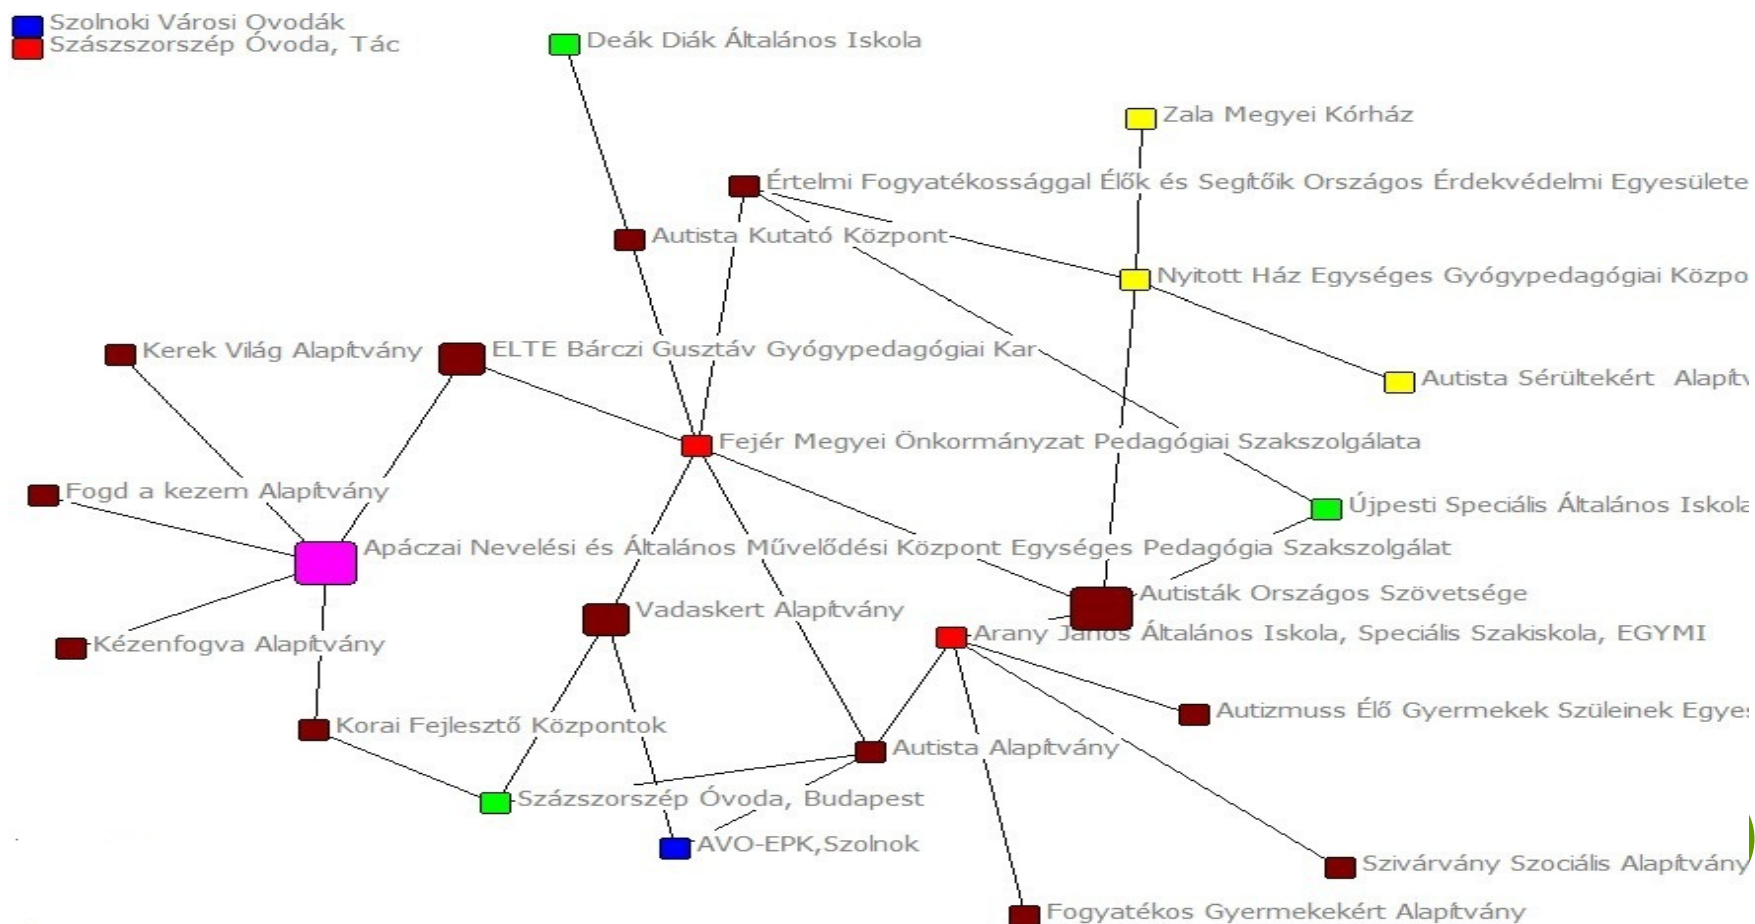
Szolnoki Városi Ovodák
Szászszorszép Óvoda, Tác
Deák Diák Általános Iskola
Zala Megyei Kórház
Értelmi Fogyatékossággal Élők és Segítőik Országos Érdekvédelmi Egyesülete
Autista Kutató Központ
Nyitott Ház Egységes Gyógypedagógiai Közpo
Kerek Világ Alapítvány
ELTE Bárczi Gusztáv Gyógypedagógiai Kar
Autista Sérültekért Alapítv
Fejér Megyei Önkormányzat Pedagógiai Szakszolgálata
Fogd a kezem Alapítvány
Újpesti Speciális Általános Iskola
Apáczai Nevelési és Általános Művelődési Központ Egységes Pedagógia Szakszolgálat
Autisták Országos Szövetsége
Vadaskert Alapítvány
Arany János Általános Iskola, Speciális Szakiskola, EGYMI
Kézenfogva Alapítvány
Autizmuss Élő Gyermekek Szüleinek Egye
Korai Fejlesztő Központok
Autista Alapítvány
Százszorszép Óvoda, Budapest
AVO-EPK,Szolnok
Szivárvány Szociális Alapítvány
Fogyatékos Gyermekekért Alapítvány